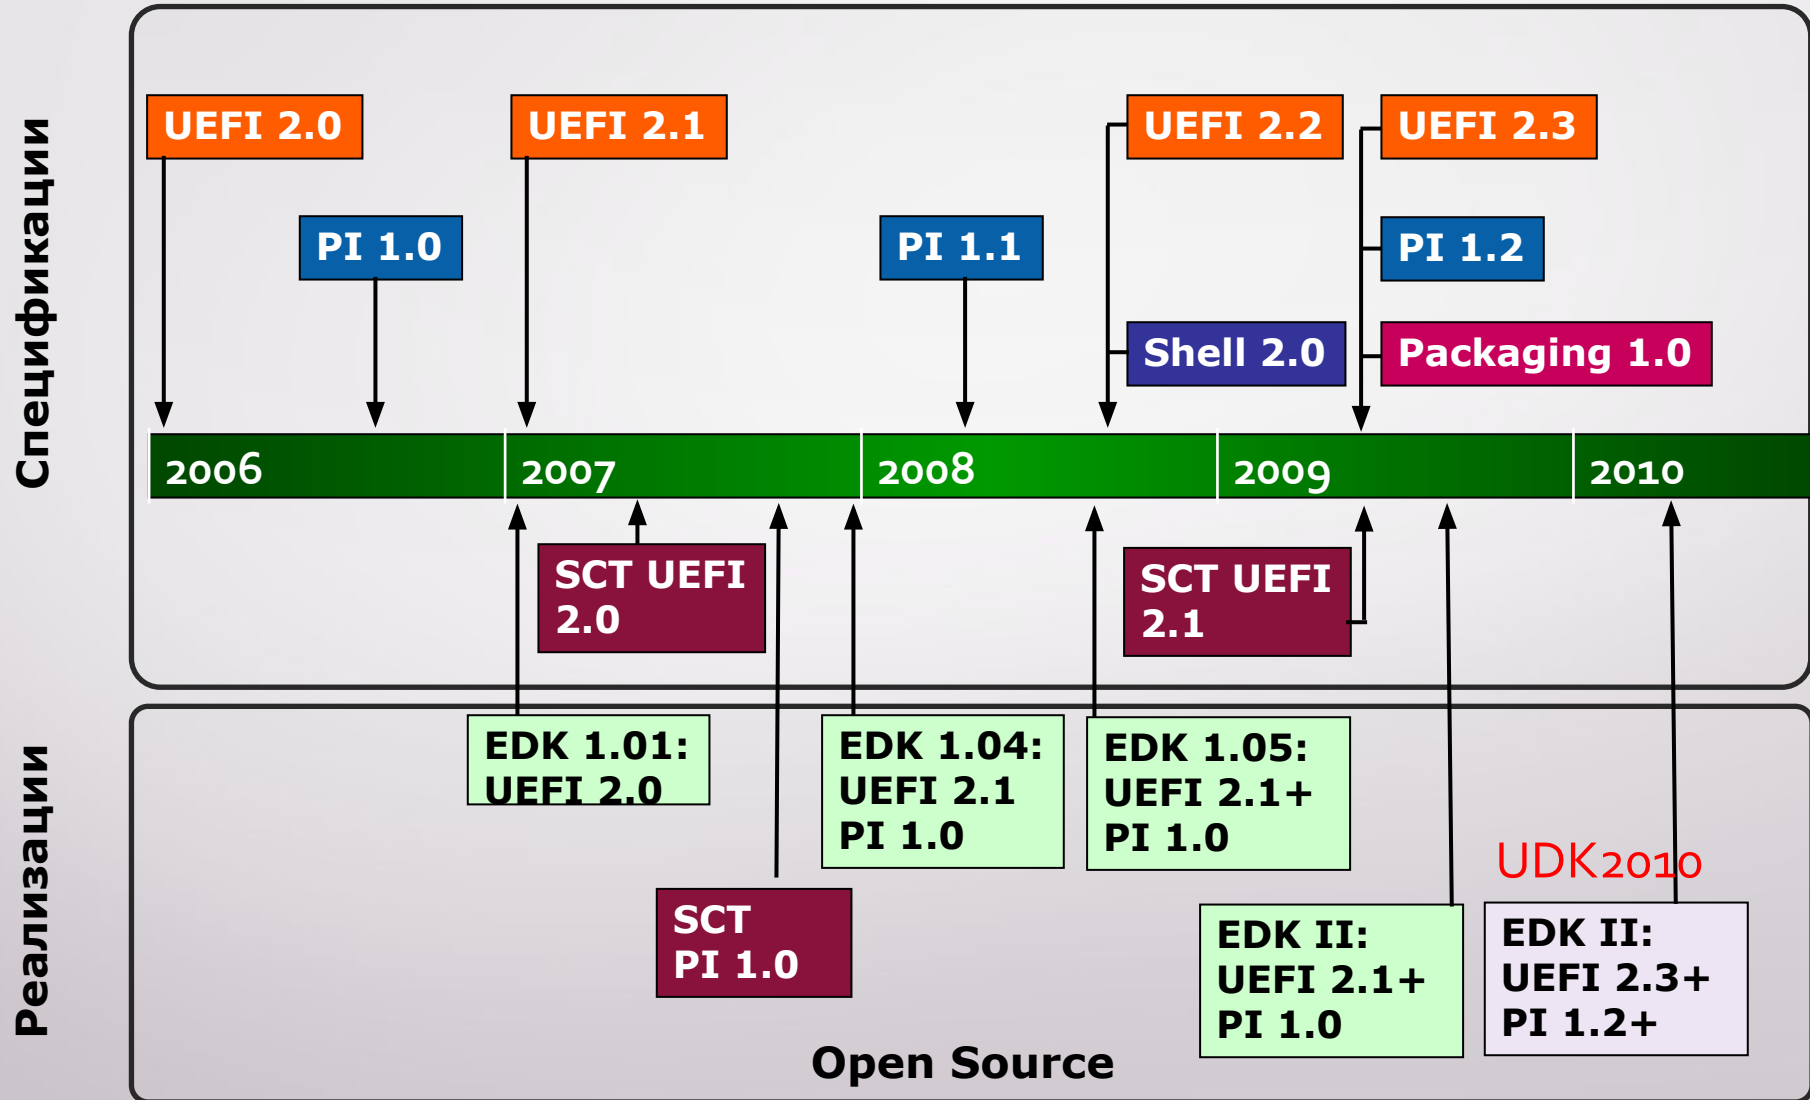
Спецификации

UEFI 2.0

UEFI 2.1

UEFI 2.2

UEFI 2.3

PI 1.0

PI 1.1

PI 1.2

Shell 2.0

Packaging 1.0

2006

2007

2008

2009

2010

SCT UEFI 2.0

SCT UEFI 2.1

Реализации

EDK 1.01: UEFI 2.0

EDK 1.04: UEFI 2.1 PI 1.0

EDK 1.05: UEFI 2.1+ PI 1.0

UDK2010

SCT PI 1.0

EDK II: UEFI 2.1+ PI 1.0

EDK II: UEFI 2.3+ PI 1.2+

Open Source